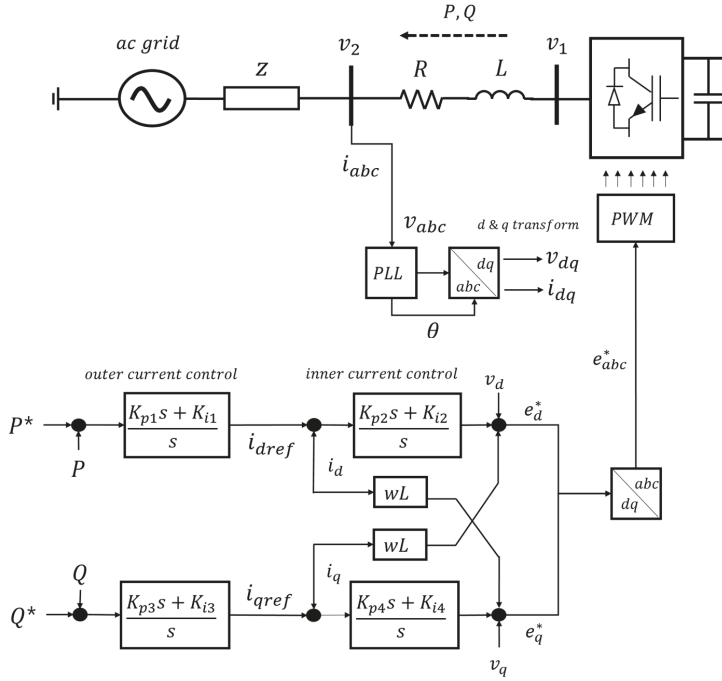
$P, Q$

ac grid

$Z$

$v_2$

$R$

$L$

$v_1$

$i_{abc}$

$v_{abc}$

d & q transform

PWM

PLL

dq

abc

$v_{dq}$

$i_{dq}$

$\theta$

$e^*_{abc}$

outer current control

inner current control

$v_d$

$P^*$

$\frac{K_{p1}s + K_{i1}}{s}$

$i_{dref}$

$\frac{K_{p2}s + K_{i2}}{s}$

$e^*_d$

$P$

$i_d$

$wL$

abc

dq

$wL$

$Q$

$i_q$

$Q^*$

$\frac{K_{p3}s + K_{i3}}{s}$

$i_{qref}$

$\frac{K_{p4}s + K_{i4}}{s}$

$e^*_q$

$v_q$